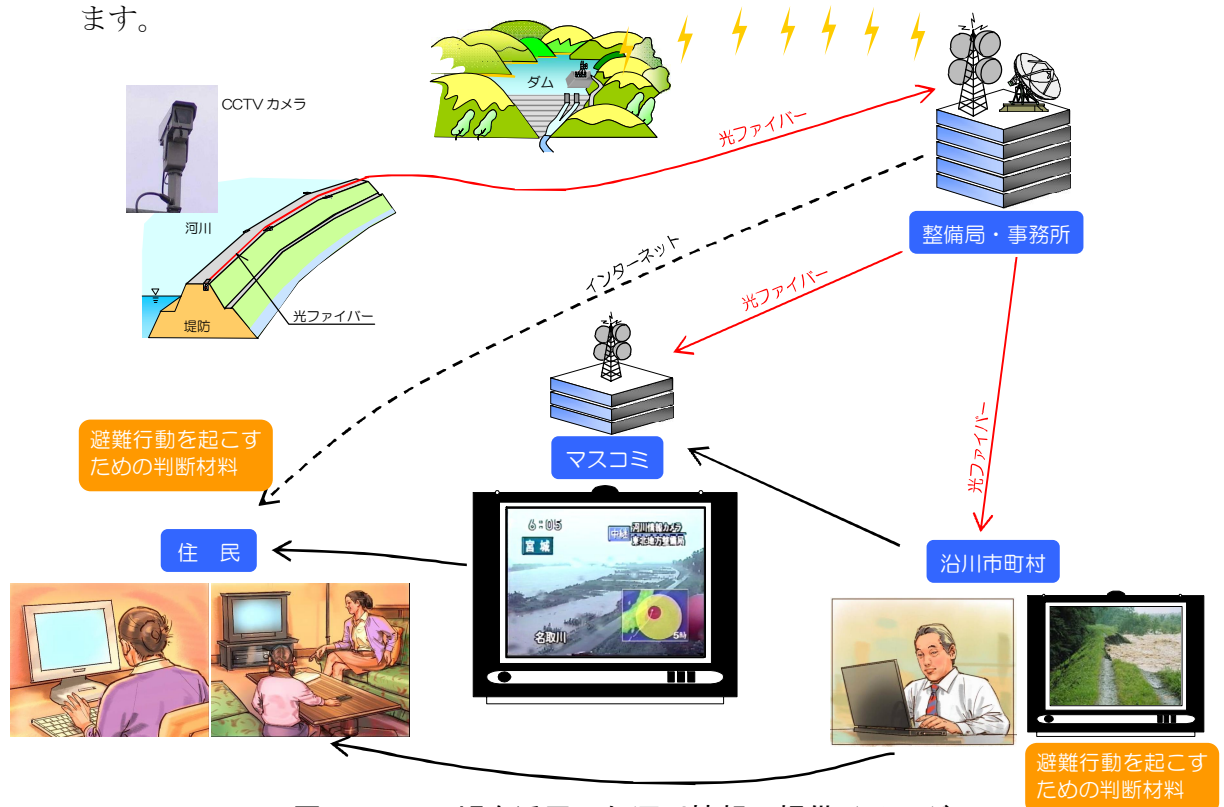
ます。

ダム

CCTV カメラ

河川

堤防

光ファイバー

光ファイバー

整備局・事務所

インターネット

光ファイバー

光ファイバー

避難行動を起こすための判断材料

マスコミ

6:05
宮城
中継 河川情報カメラ
名取川
5秒

沿川市町村

住　民

避難行動を起こすための判断材料

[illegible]